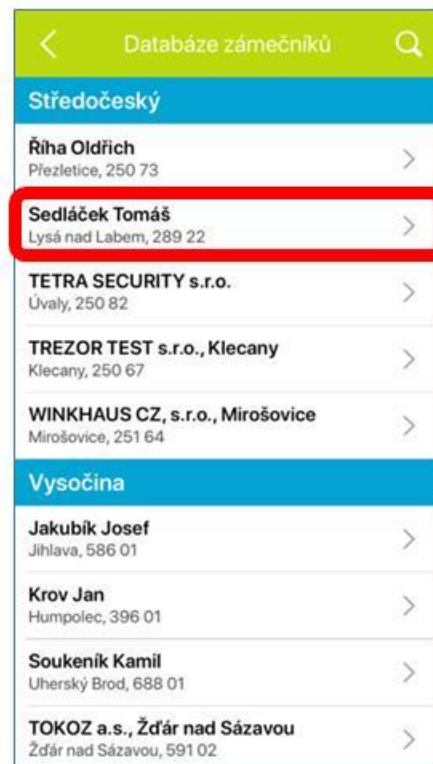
Databáze zámečníků

Středočeský

Říha Oldřich
Přezletice, 250 73

Sedláček Tomáš
Lysá nad Labem, 289 22

TETRA SECURITY s.r.o.
Úvaly, 250 82

TREZOR TEST s.r.o., Klecany
Klecany, 250 67

WINKHAUS CZ, s.r.o., Mirošovice
Mirošovice, 251 64

Vysočina

Jakubík Josef
Jihlava, 586 01

Krov Jan
Humpolec, 396 01

Soukeník Kamil
Uherský Brod, 688 01

TOKOZ a.s., Žďár nad Sázavou
Žďár nad Sázavou, 591 02